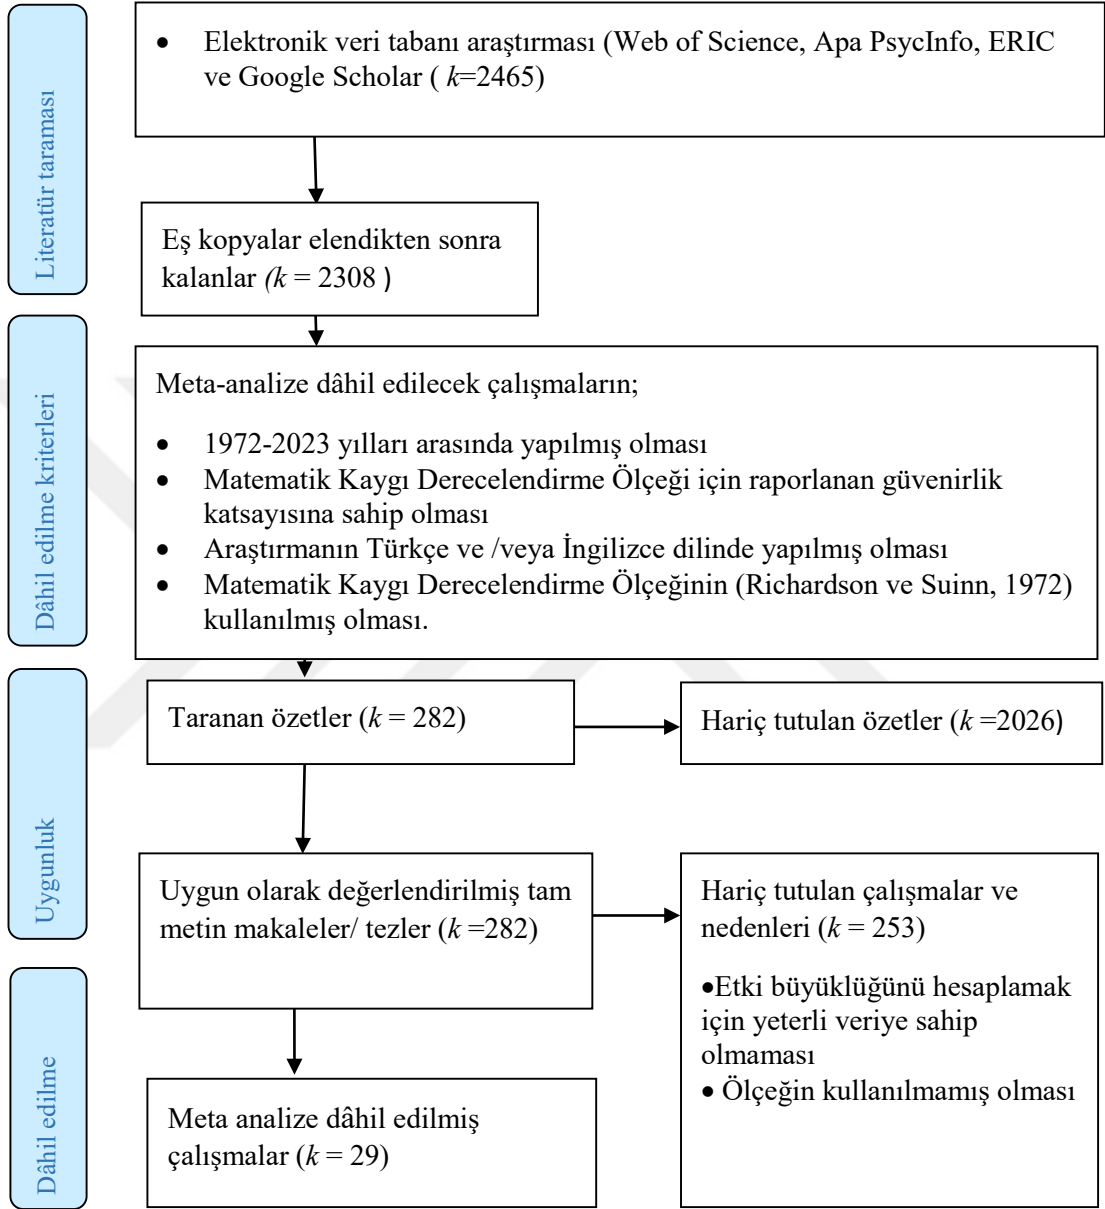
Literatür taraması

• Elektronik veri tabanı araştırması (Web of Science, Apa PsycInfo, ERIC ve Google Scholar ( $k$=2465)

Eş kopyalar elendikten sonra kalanlar ($k$ = 2308 )

Dâhil edilme kriterleri

Meta-analize dâhil edilecek çalışmaların;

• 1972-2023 yılları arasında yapılmış olması
• Matematik Kaygı Derecelendirme Ölçeği için raporlanan güvenirlik katsayısına sahip olması
• Araştırmanın Türkçe ve /veya İngilizce dilinde yapılmış olması
• Matematik Kaygı Derecelendirme Ölçeğinin (Richardson ve Suinn, 1972) kullanılmış olması.

Uygunluk

Taranan özetler ($k$ = 282)

Hariç tutulan özetler ($k$ =2026)

Uygun olarak değerlendirilmiş tam metin makaleler/ tezler ($k$ =282)

Hariç tutulan çalışmalar ve nedenleri ($k$ = 253)

•Etki büyüklüğünü hesaplamak için yeterli veriye sahip olmaması
• Ölçeğin kullanılmamış olması

Dâhil edilme

Meta analize dâhil edilmiş çalışmalar ($k$ = 29)